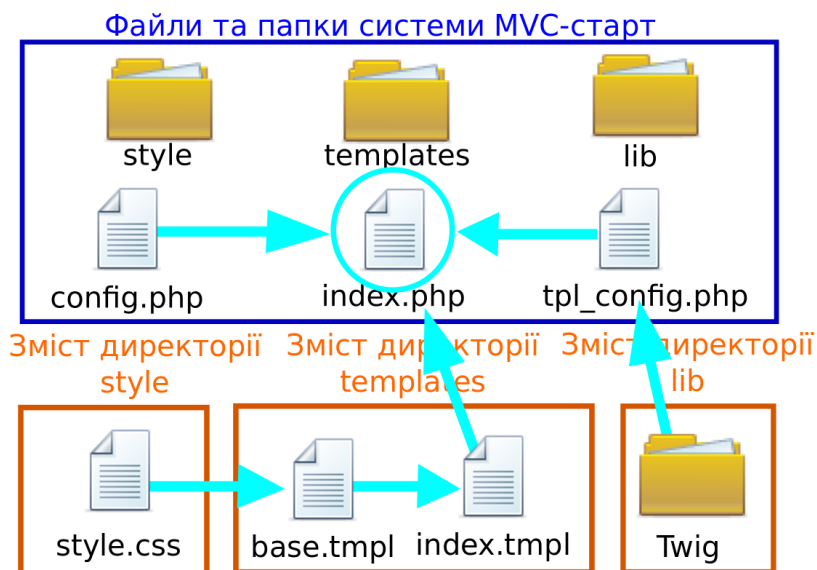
Файли та папки системи MVC-старт

style

templates

lib

config.php

index.php

tpl_config.php

Зміст директорії style

Зміст директорії templates

Зміст директорії lib

style.css

base.tmpl

index.tmpl

Twig